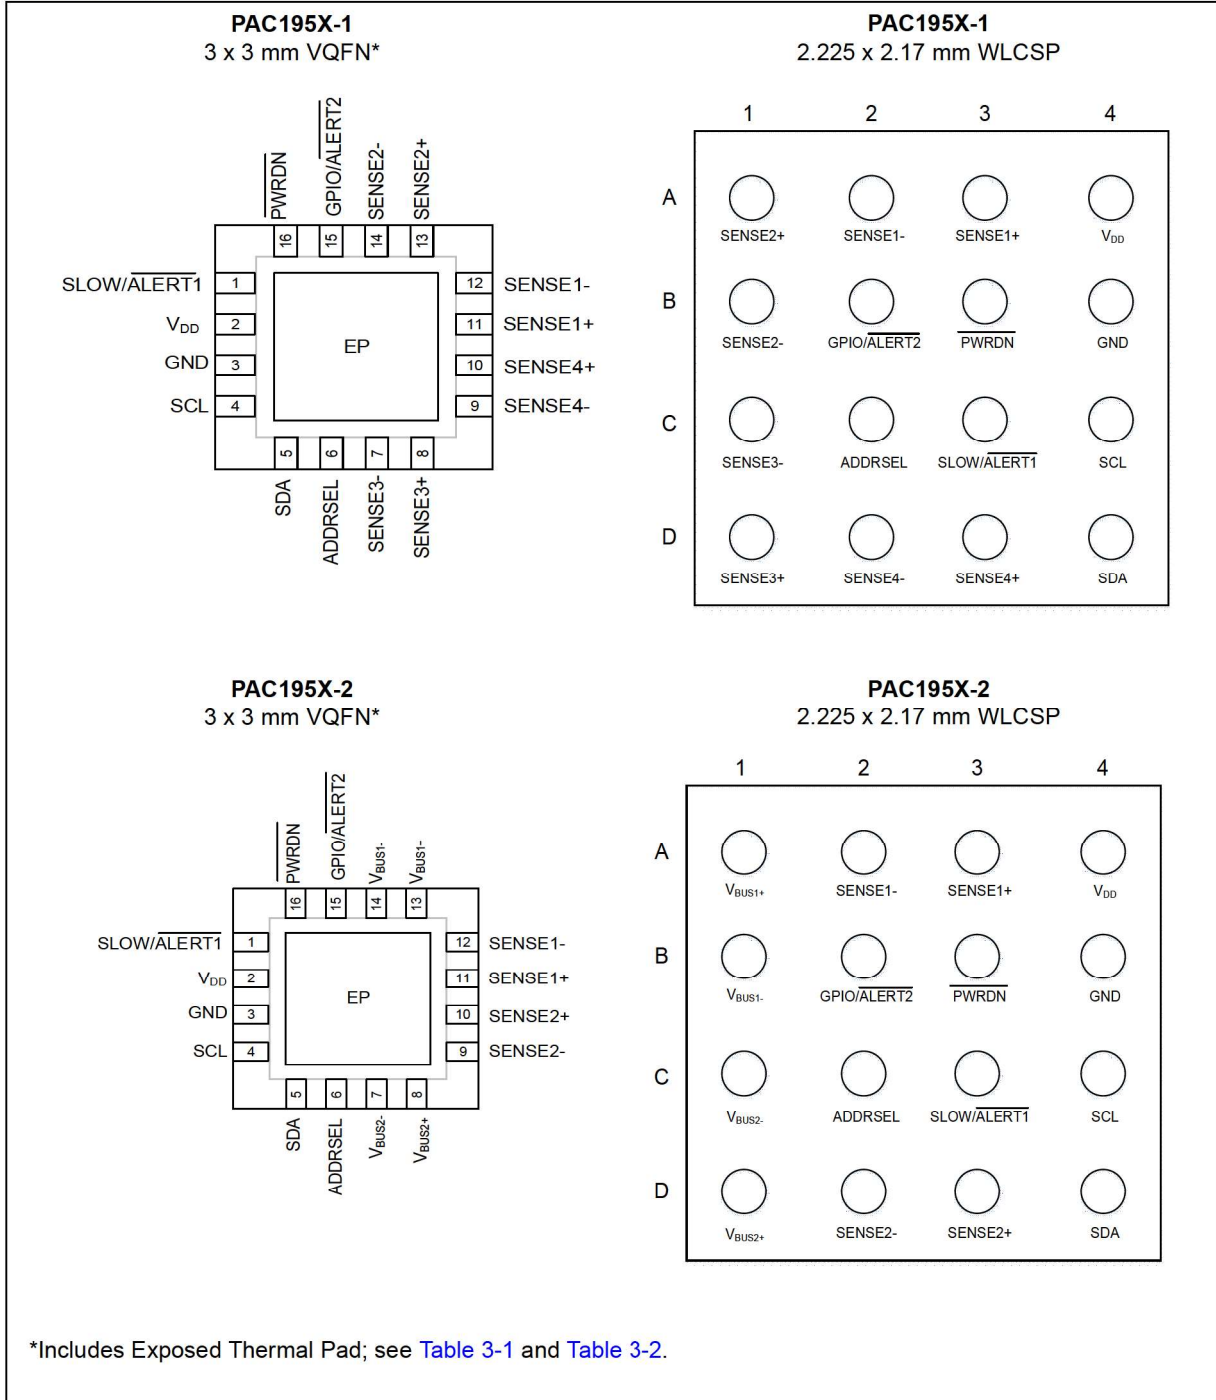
PAC195X-1
3 x 3 mm VQFN*

$\overline{PWRDN}$ GPIO/$\overline{ALERT2}$ SENSE2- SENSE2+

16 15 14 13

SLOW/$\overline{ALERT1}$ 1
$V_{DD}$ 2
GND 3
SCL 4

EP

12 SENSE1-
11 SENSE1+
10 SENSE4+
9 SENSE4-

5 6 7 8

SDA ADDRSEL SENSE3- SENSE3+

PAC195X-1
2.225 x 2.17 mm WLCSP

| | 1 | 2 | 3 | 4 |
|---|---|---|---|---|
| A | SENSE2+ | SENSE1- | SENSE1+ | $V_{DD}$ |
| B | SENSE2- | GPIO/$\overline{ALERT2}$ | $\overline{PWRDN}$ | GND |
| C | SENSE3- | ADDRSEL | SLOW/$\overline{ALERT1}$ | SCL |
| D | SENSE3+ | SENSE4- | SENSE4+ | SDA |

PAC195X-2
3 x 3 mm VQFN*

$\overline{PWRDN}$ GPIO/$\overline{ALERT2}$ $V_{BUS1-}$ $V_{BUS1-}$

16 15 14 13

SLOW/$\overline{ALERT1}$ 1
$V_{DD}$ 2
GND 3
SCL 4

EP

12 SENSE1-
11 SENSE1+
10 SENSE2+
9 SENSE2-

5 6 7 8

SDA ADDRSEL $V_{BUS2-}$ $V_{BUS2+}$

PAC195X-2
2.225 x 2.17 mm WLCSP

| | 1 | 2 | 3 | 4 |
|---|---|---|---|---|
| A | $V_{BUS1+}$ | SENSE1- | SENSE1+ | $V_{DD}$ |
| B | $V_{BUS1-}$ | GPIO/$\overline{ALERT2}$ | $\overline{PWRDN}$ | GND |
| C | $V_{BUS2-}$ | ADDRSEL | SLOW/$\overline{ALERT1}$ | SCL |
| D | $V_{BUS2+}$ | SENSE2- | SENSE2+ | SDA |

*Includes Exposed Thermal Pad; see Table 3-1 and Table 3-2.